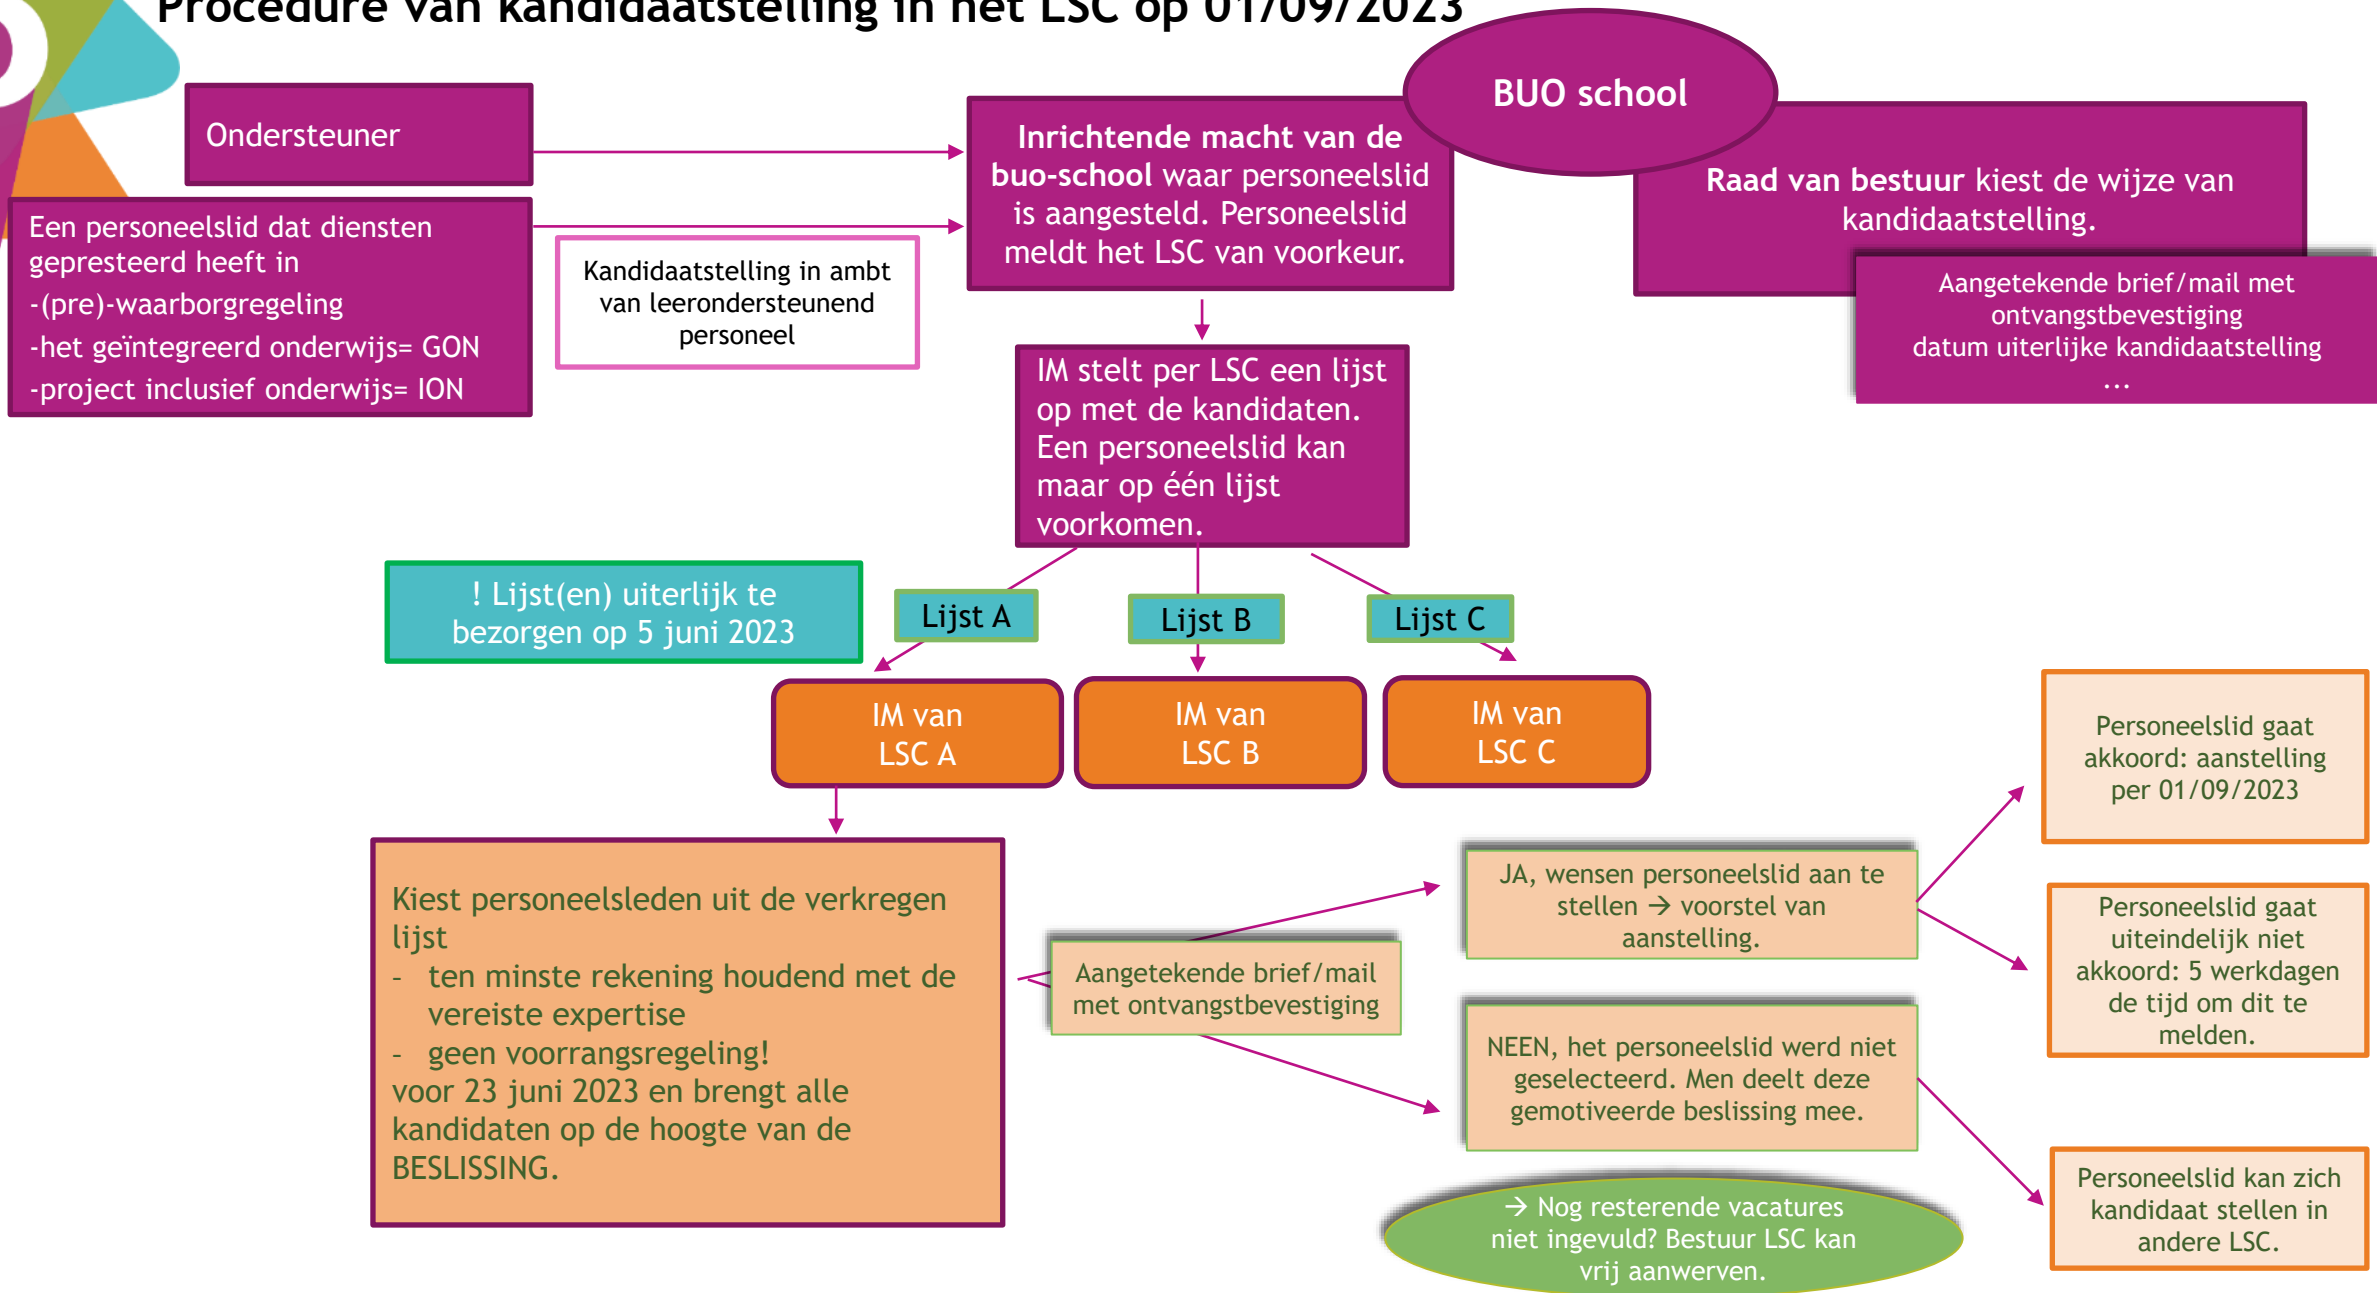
Procedure van kandidaatstelling in het LSC op 01/09/2023

Ondersteuner

Een personeelslid dat diensten gepresteerd heeft in
-(pre)-waarborgregeling
-het geïntegreerd onderwijs= GON
-project inclusief onderwijs= ION

Kandidaatstelling in ambt van leerondersteunend personeel

BUO school

Inrichtende macht van de buo-school waar personeelslid is aangesteld. Personeelslid meldt het LSC van voorkeur.

Raad van bestuur kiest de wijze van kandidaatstelling.

Aangetekende brief/mail met ontvangstbevestiging
datum uiterlijke kandidaatstelling
…

IM stelt per LSC een lijst op met de kandidaten. Een personeelslid kan maar op één lijst voorkomen.

! Lijst(en) uiterlijk te bezorgen op 5 juni 2023

Lijst A

Lijst B

Lijst C

IM van LSC A

IM van LSC B

IM van LSC C

Kiest personeelsleden uit de verkregen lijst
- ten minste rekening houdend met de vereiste expertise
- geen voorrangsregeling!
voor 23 juni 2023 en brengt alle kandidaten op de hoogte van de BESLISSING.

Aangetekende brief/mail met ontvangstbevestiging

JA, wensen personeelslid aan te stellen → voorstel van aanstelling.

NEEN, het personeelslid werd niet geselecteerd. Men deelt deze gemotiveerde beslissing mee.

→ Nog resterende vacatures niet ingevuld? Bestuur LSC kan vrij aanwerven.

Personeelslid gaat akkoord: aanstelling per 01/09/2023

Personeelslid gaat uiteindelijk niet akkoord: 5 werkdagen de tijd om dit te melden.

Personeelslid kan zich kandidaat stellen in andere LSC.